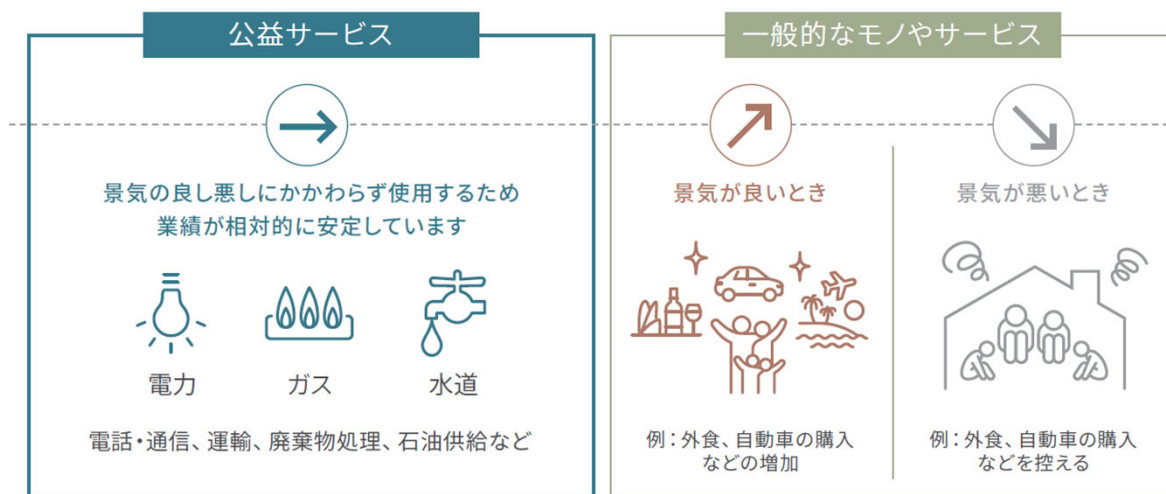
公益サービス

景気の良し悪しにかかわらず使用するため業績が相対的に安定しています

電力

ガス

水道

電話・通信、運輸、廃棄物処理、石油供給など

一般的なモノやサービス

景気が良いとき

例：外食、自動車の購入などの増加

景気が悪いとき

例：外食、自動車の購入などを控える